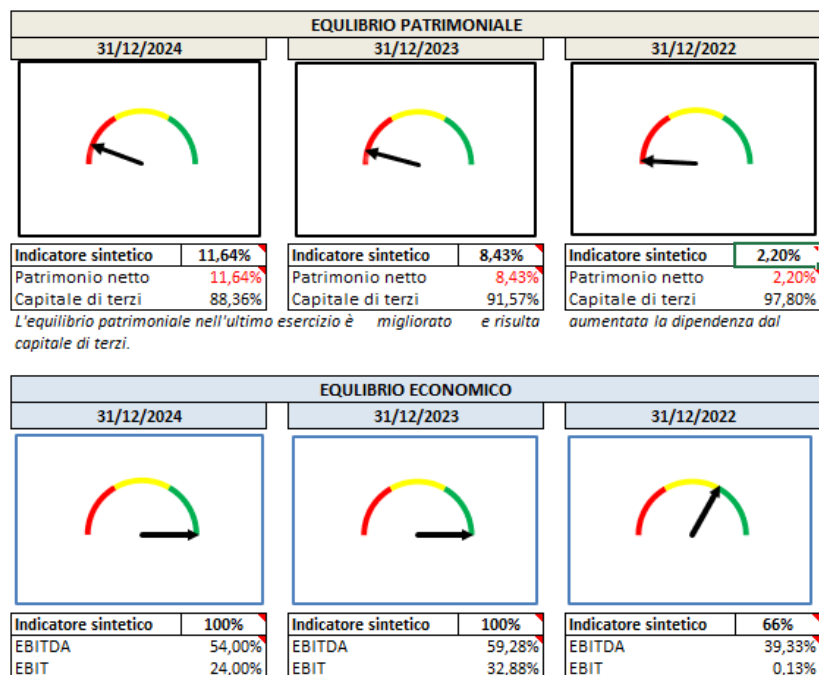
EQULIBRIO PATRIMONIALE

31/12/2024

| Indicatore sintetico | 11,64% |
|---|---|
| Patrimonio netto | 11,64% |
| Capitale di terzi | 88,36% |

31/12/2023

| Indicatore sintetico | 8,43% |
|---|---|
| Patrimonio netto | 8,43% |
| Capitale di terzi | 91,57% |

31/12/2022

| Indicatore sintetico | 2,20% |
|---|---|
| Patrimonio netto | 2,20% |
| Capitale di terzi | 97,80% |

L'equilibrio patrimoniale nell'ultimo esercizio è migliorato e risulta aumentata la dipendenza dal capitale di terzi.

EQULIBRIO ECONOMICO

31/12/2024

| Indicatore sintetico | 100% |
|---|---|
| EBITDA | 54,00% |
| EBIT | 24,00% |

31/12/2023

| Indicatore sintetico | 100% |
|---|---|
| EBITDA | 59,28% |
| EBIT | 32,88% |

31/12/2022

| Indicatore sintetico | 66% |
|---|---|
| EBITDA | 39,33% |
| EBIT | 0,13% |